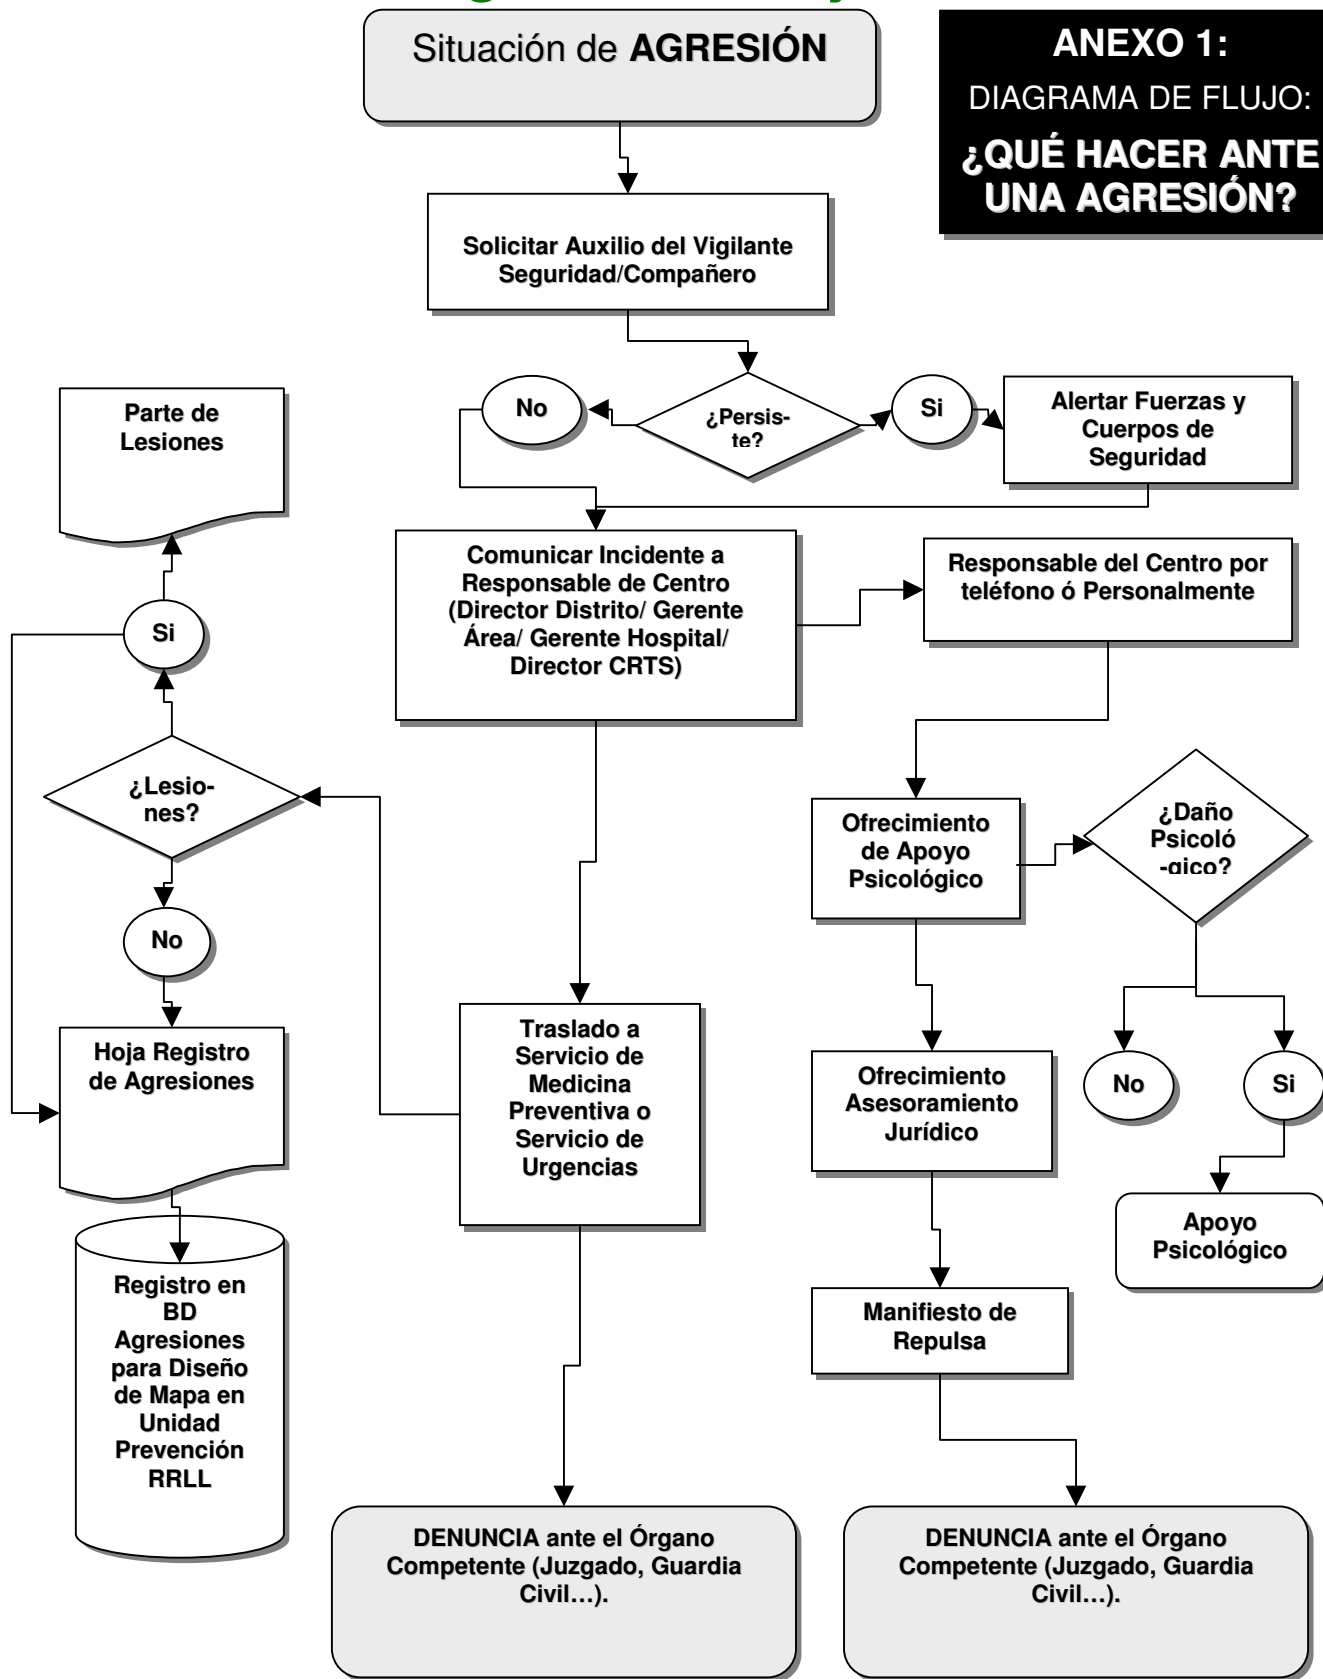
Situación de **AGRESIÓN**

**ANEXO 1:**
DIAGRAMA DE FLUJO:
**¿QUÉ HACER ANTE UNA AGRESIÓN?**

**Solicitar Auxilio del Vigilante Seguridad/Compañero**

**¿Persiste?**

**No**

**Si**

**Alertar Fuerzas y Cuerpos de Seguridad**

**Parte de Lesiones**

**Comunicar Incidente a Responsable de Centro (Director Distrito/ Gerente Área/ Gerente Hospital/ Director CRTS)**

**Responsable del Centro por teléfono ó Personalmente**

**Si**

**¿Lesiones?**

**No**

**Ofrecimiento de Apoyo Psicológico**

**¿Daño Psicoló-gico?**

**No**

**Si**

**Hoja Registro de Agresiones**

**Traslado a Servicio de Medicina Preventiva o Servicio de Urgencias**

**Ofrecimiento Asesoramiento Jurídico**

**Apoyo Psicológico**

**Registro en BD Agresiones para Diseño de Mapa en Unidad Prevención RRLL**

**Manifiesto de Repulsa**

**DENUNCIA ante el Órgano Competente (Juzgado, Guardia Civil…).**

**DENUNCIA ante el Órgano Competente (Juzgado, Guardia Civil…).**